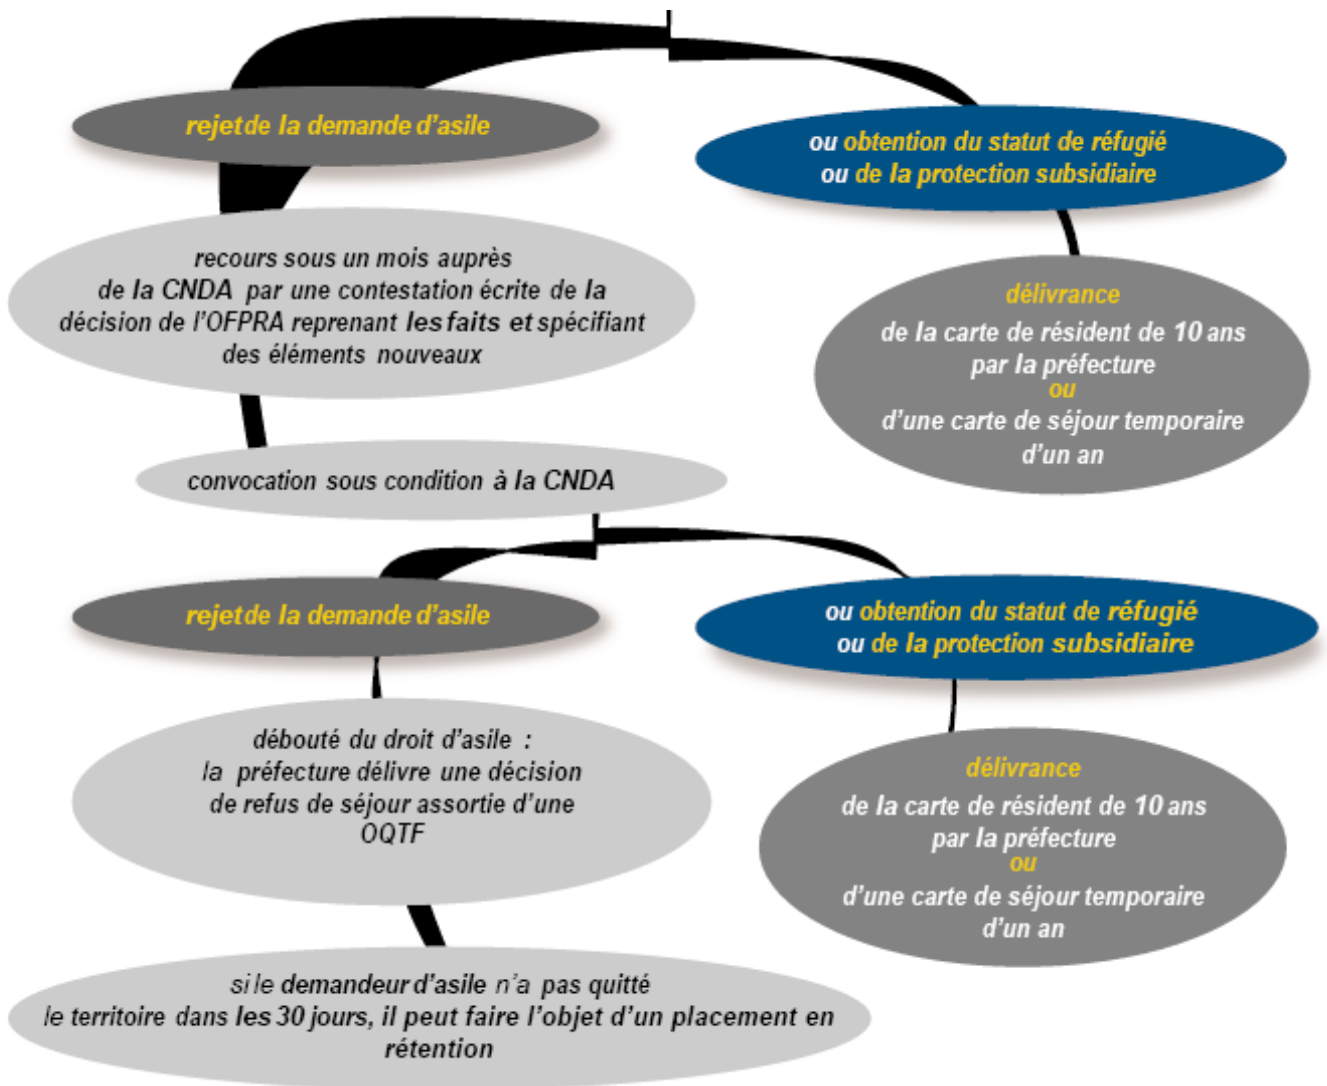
rejet de la demande d'asile

ou obtention du statut de réfugié
ou de la protection subsidiaire

recours sous un mois auprès de la CNDA par une contestation écrite de la décision de l'OFPRA reprenant les faits et spécifiant des éléments nouveaux

délivrance
de la carte de résident de 10 ans par la préfecture
ou
d'une carte de séjour temporaire d'un an

convocation sous condition à la CNDA

rejet de la demande d'asile

ou obtention du statut de réfugié
ou de la protection subsidiaire

débouté du droit d'asile :
la préfecture délivre une décision de refus de séjour assortie d'une OQTF

délivrance
de la carte de résident de 10 ans par la préfecture
ou
d'une carte de séjour temporaire d'un an

si le demandeur d'asile n'a pas quitté le territoire dans les 30 jours, il peut faire l'objet d'un placement en rétention